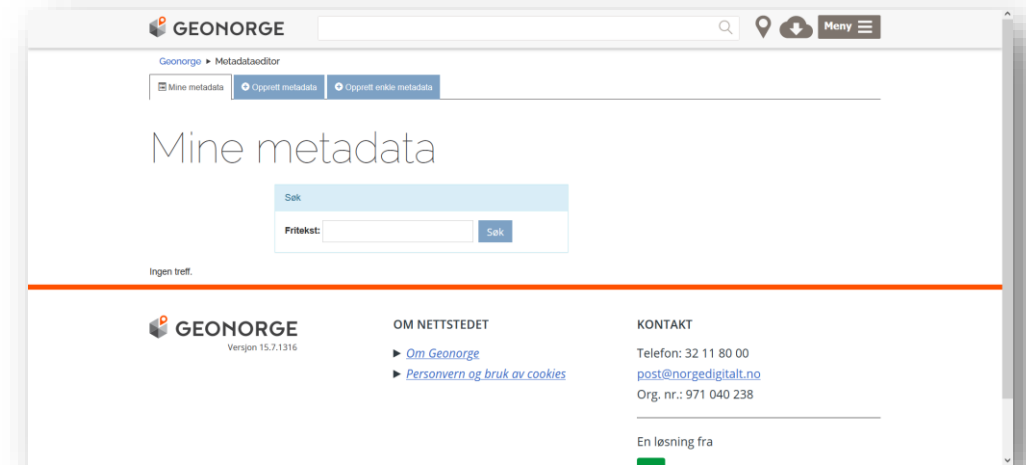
GEONORGE

Meny

Geonorge ▸ Metadataeditor

Mine metadata | Opprett metadata | Opprett enkle metadata

Mine metadata

Søk

Fritekst: Søk

Ingen treff.

GEONORGE
Versjon 15.7.1316

OM NETTSTEDET

▶ Om Geonorge
▶ Personvern og bruk av cookies

KONTAKT

Telefon: 32 11 80 00
post@norgedigitalt.no
Org. nr.: 971 040 238

En løsning fra